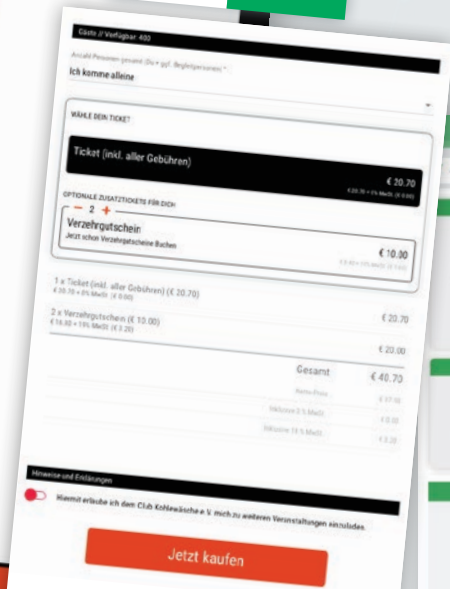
Gäste // Verfügbar: 400

Anzahl Personen gesamt (Du + ggf. Begleitpersonen) *

Ich komme alleine

WÄHLE DEIN TICKET

Ticket (inkl. aller Gebühren)

€ 20.70

€ 20.70 + 0% MwSt. (€ 0.00)

OPTIONALE ZUSATZTICKETS FÜR DICH

− 2 +

Verzehrgutschein

Jetzt schon Verzehrgutscheine Buchen

€ 10.00

€ 8.40 + 19% MwSt. (€ 1.60)

1 x Ticket (inkl. aller Gebühren) (€ 20.70)
€ 20.70 + 0% MwSt. (€ 0.00)

€ 20.70

2 x Verzehrgutschein (€ 10.00)
€ 16.80 + 19% MwSt. (€ 3.20)

€ 20.00

Gesamt

€ 40.70

Netto Preis

€ 37.50

Inklusive 0 % MwSt.

€ 0.00

Inklusive 19 % MwSt.

€ 3.20

Hinweise und Erklärungen

Hiermit erlaube ich dem Club Kohlewäsche e.V. mich zu weiteren Veranstaltungen einzuladen.

Jetzt kaufen